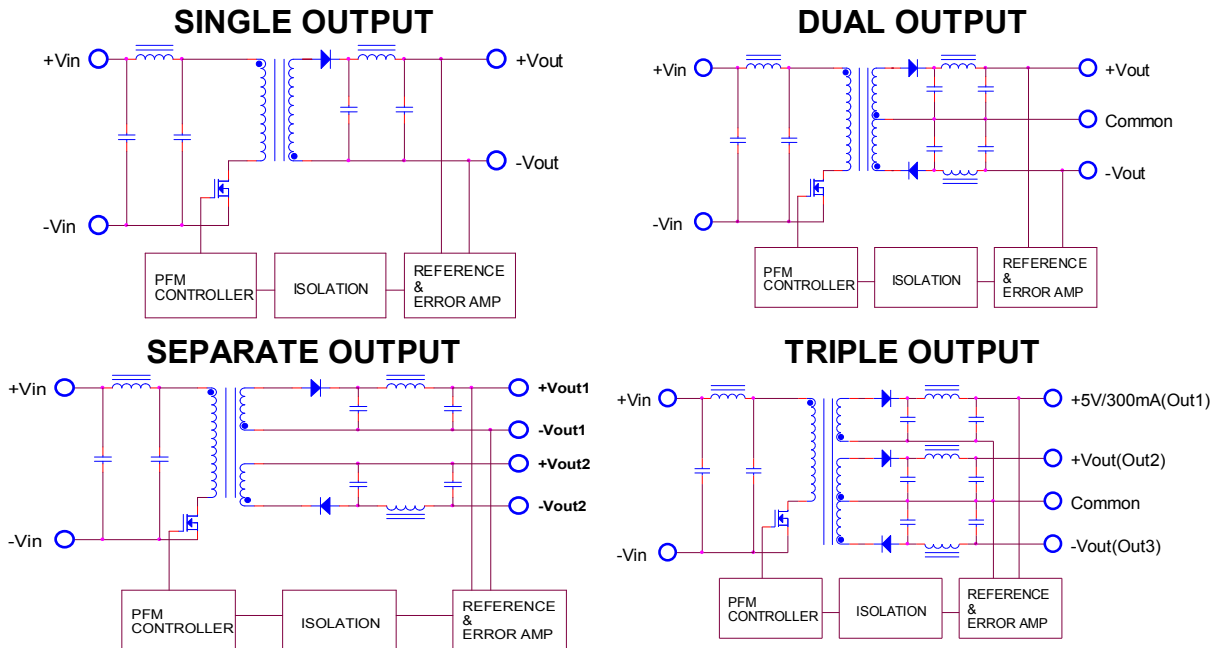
SINGLE OUTPUT

+Vin

-Vin

+Vout

-Vout

PFM CONTROLLER

ISOLATION

REFERENCE & ERROR AMP

DUAL OUTPUT

+Vin

-Vin

+Vout

Common

-Vout

PFM CONTROLLER

ISOLATION

REFERENCE & ERROR AMP

SEPARATE OUTPUT

+Vin

-Vin

+Vout1

-Vout1

+Vout2

-Vout2

PFM CONTROLLER

ISOLATION

REFERENCE & ERROR AMP

TRIPLE OUTPUT

+Vin

-Vin

+5V/300mA(Out1)

+Vout(Out2)

Common

-Vout(Out3)

PFM CONTROLLER

ISOLATION

REFERENCE & ERROR AMP